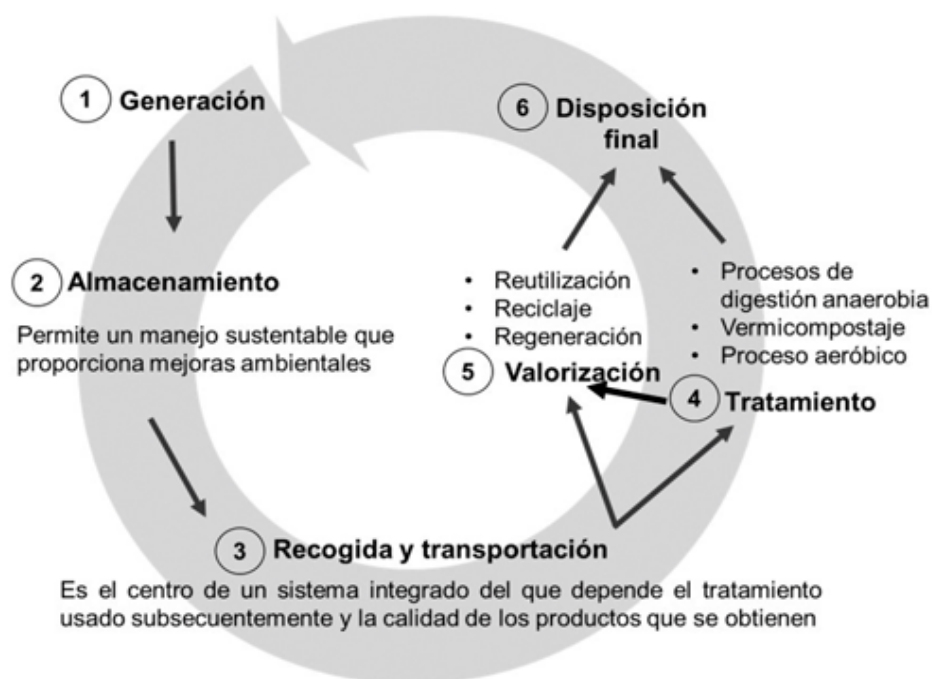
1 Generación

6 Disposición final

2 Almacenamiento

Permite un manejo sustentable que proporciona mejoras ambientales

• Reutilización
• Reciclaje
• Regeneración

5 Valorización

• Procesos de digestión anaerobia
• Vermicompostaje
• Proceso aeróbico

4 Tratamiento

3 Recogida y transportación

Es el centro de un sistema integrado del que depende el tratamiento usado subsecuentemente y la calidad de los productos que se obtienen